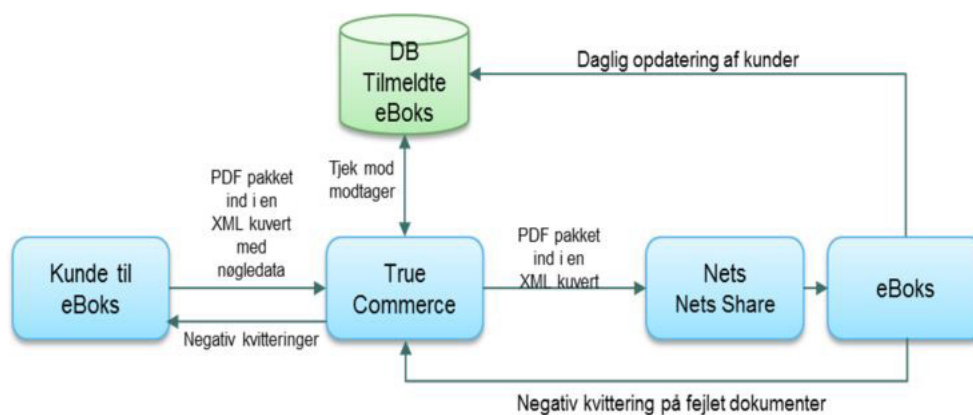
DB Tilmeldte eBoks

Daglig opdatering af kunder

Tjek mod modtager

PDF pakket ind i en XML kuvert med nøgledata

Kunde til eBoks

True Commerce

PDF pakket ind i en XML kuvert

Nets Nets Share

eBoks

Negativ kvitteringer

Negativ kvittering på fejlet dokumenter